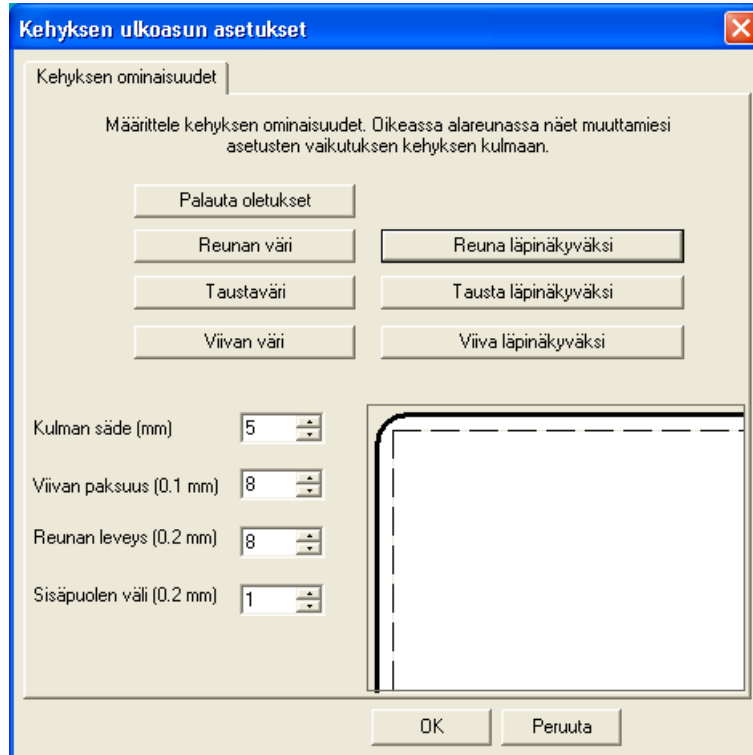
Kehyksen ulkoasun asetukset

Kehyksen ominaisuudet

Määrittele kehyksen ominaisuudet. Oikeassa alareunassa näet muuttamiesi asetusten vaikutuksen kehyksen kulmaan.

Palauta oletukset

Reunan väri

Reuna läpinäkyväksi

Taustaväri

Tausta läpinäkyväksi

Viivan väri

Viiva läpinäkyväksi

Kulman säde (mm) 5

Viivan paksuus (0.1 mm) 8

Reunan leveys (0.2 mm) 8

Sisäpuolen väli (0.2 mm) 1

OK

Peruuta